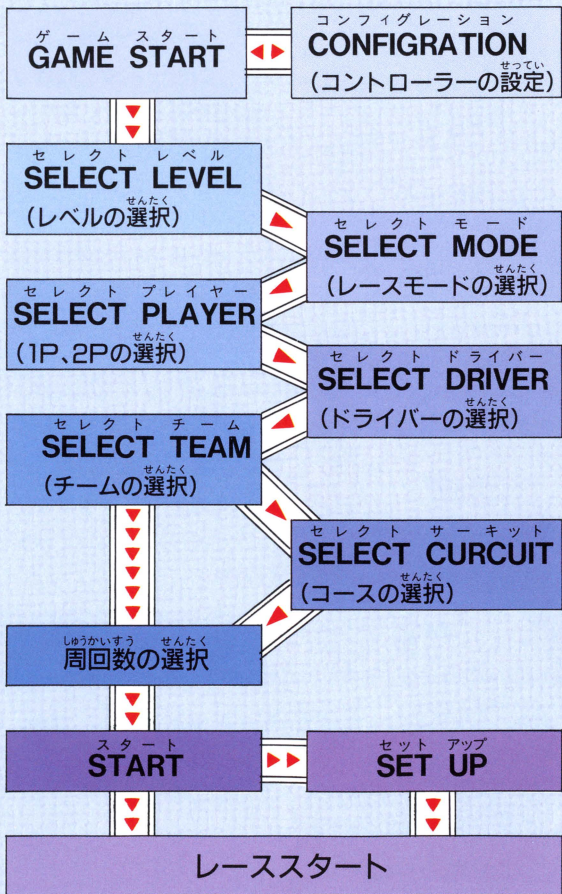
ゲーム スタート
GAME START

コンフィグレーション
CONFIGRATION
(コントローラーの設定)

セレクト レベル
SELECT LEVEL
(レベルの選択)

セレクト モード
SELECT MODE
(レースモードの選択)

セレクト プレイヤー
SELECT PLAYER
(1P、2Pの選択)

セレクト ドライバー
SELECT DRIVER
(ドライバーの選択)

セレクト チーム
SELECT TEAM
(チームの選択)

セレクト サーキット
SELECT CURCUIT
(コースの選択)

周回数の選択

スタート
START

セット アップ
SET UP

レーススタート